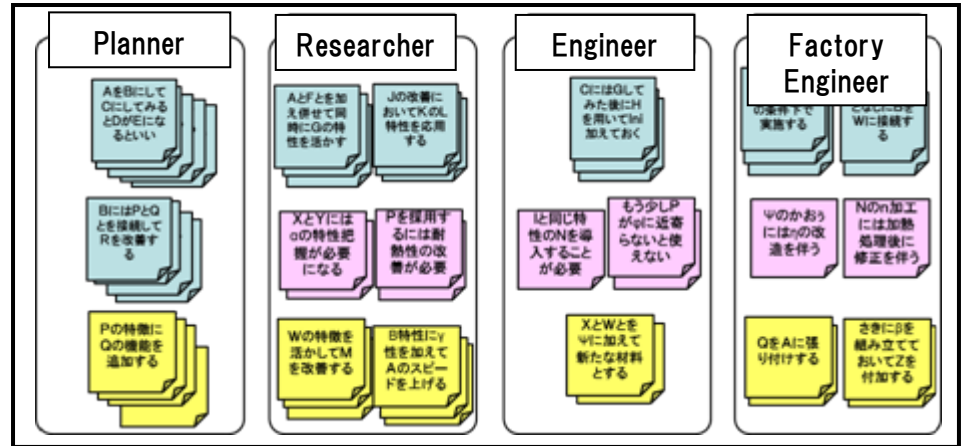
Planner

AをBにしてCにしてみるとDがEになるといい

BにはPとQとを接続してRを改善する

Pの特徴にQの機能を追加する

Researcher

AとFとを加え併せて同時にGの特性を活かす

Jの改善においてKのL特性を応用する

XとYにはαの特性把握が必要になる

Pを採用するには耐熱性の改善が必要

Wの特徴を活かしてMを改善する

B特性にγ性を加えてAのスピードを上げる

Engineer

CにはGしてみた後にHを用いてInを加えておく

Iと同じ特性のNを導入することが必要

もう少しPがφに近寄らないと使えない

XとWとをΨに加えて新たな材料とする

Factory Engineer

の条件下で実施する

となにBをWに接続する

Ψのかおぅにはηの改造を伴う

Nのn加工には加熱処理後に修正を伴う

QをAに張り付けする

さきにβを組み立てておいてZを付加する